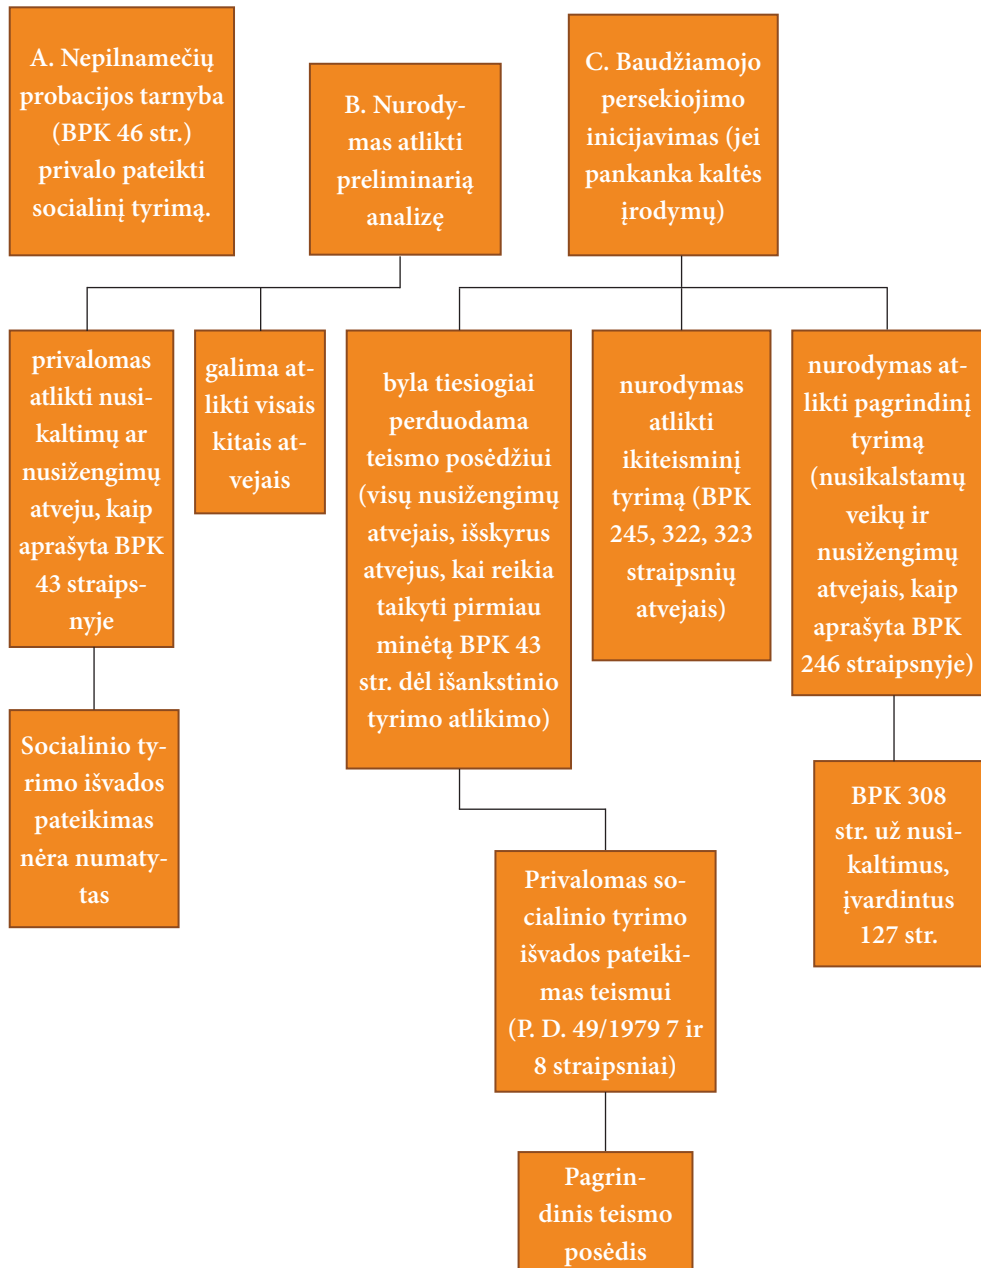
A. Nepilnamečių probacijos tarnyba (BPK 46 str.) privalo pateikti socialinį tyrimą.

B. Nurodymas atlikti preliminarią analizę

C. Baudžiamojo persekiojimo inicijavimas (jei pankanka kaltės įrodymų)

privalomas atlikti nusikaltimų ar nusižengimų atveju, kaip aprašyta BPK 43 straipsnyje

galima atlikti visais kitais atvejais

byla tiesiogiai perduodama teismo posėdžiui (visų nusižengimų atvejais, išskyrus atvejus, kai reikia taikyti pirmiau minėtą BPK 43 str. dėl išankstinio tyrimo atlikimo)

nurodymas atlikti ikiteisminį tyrimą (BPK 245, 322, 323 straipsnių atvejais)

nurodymas atlikti pagrindinį tyrimą (nusikalstamų veikų ir nusižengimų atvejais, kaip aprašyta BPK 246 straipsnyje)

Socialinio tyrimo išvados pateikimas nėra numatytas

Privalomas socialinio tyrimo išvados pateikimas teismui (P. D. 49/1979 7 ir 8 straipsniai)

BPK 308 str. už nusikaltimus, įvardintus 127 str.

Pagrindinis teismo posėdis